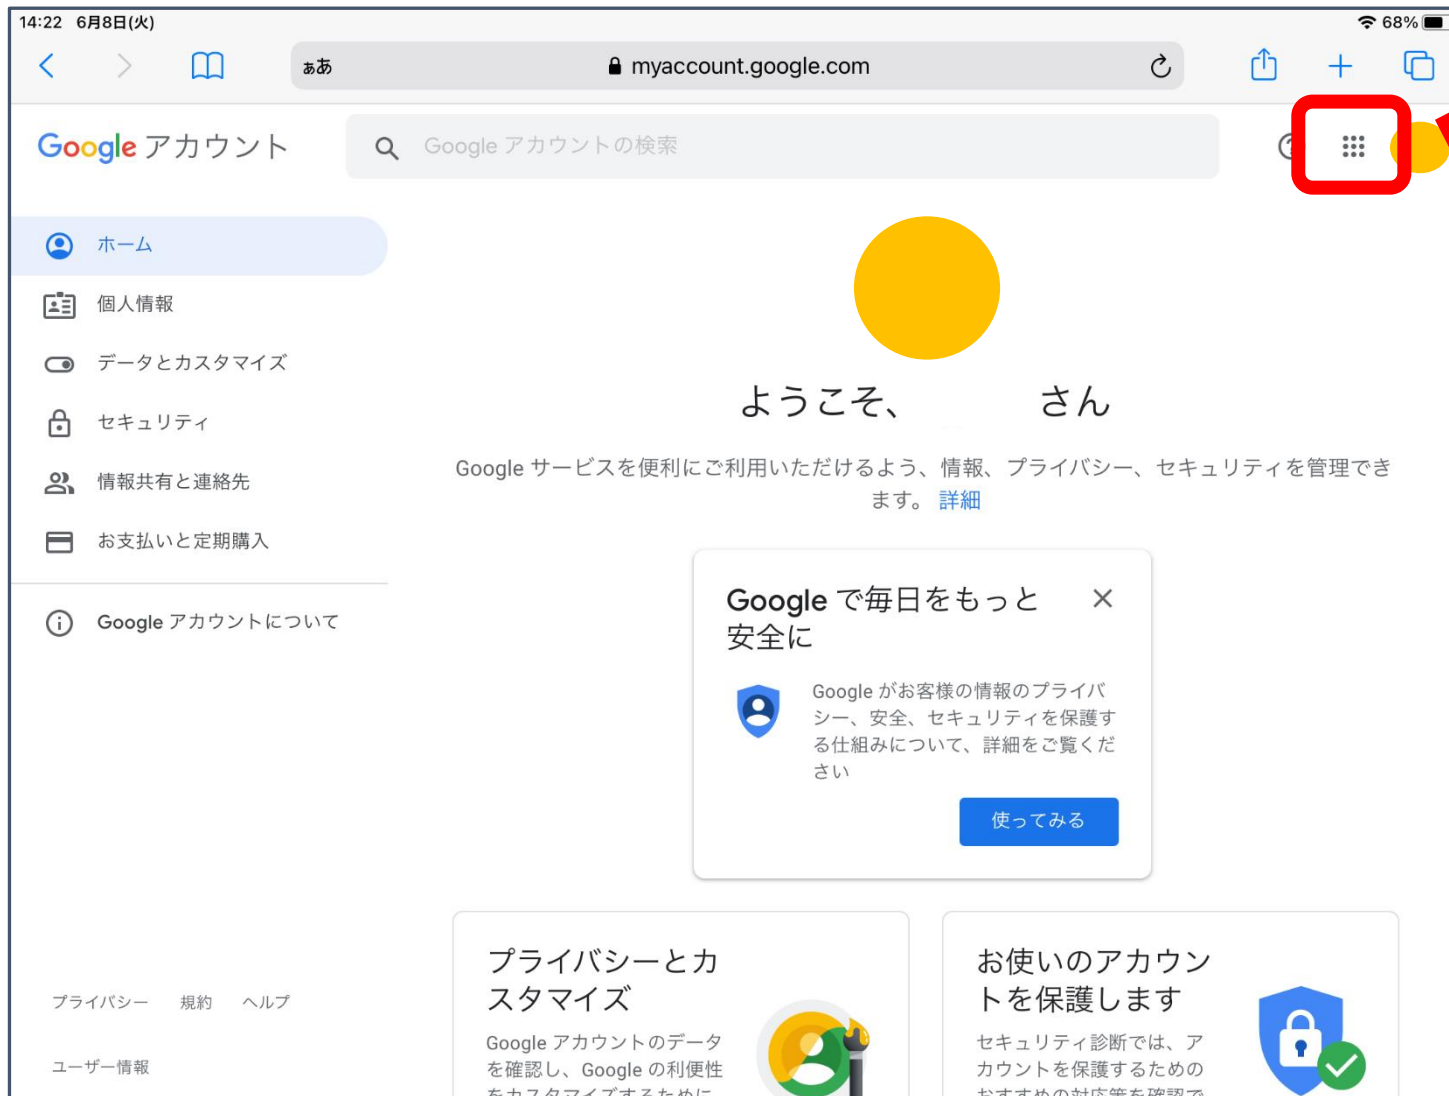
14:22 6月8日(火)

68%

ぁあ myaccount.google.com

Google アカウント

Google アカウントの検索

ホーム

個人情報

データとカスタマイズ

セキュリティ

情報共有と連絡先

お支払いと定期購入

Google アカウントについて

ようこそ、 さん

Google サービスを便利にご利用いただけるよう、情報、プライバシー、セキュリティを管理できます。詳細

Google で毎日をもっと安全に

Google がお客様の情報のプライバシー、安全、セキュリティを保護する仕組みについて、詳細をご覧ください

使ってみる

プライバシーとカスタマイズ

Google アカウントのデータを確認し、Google の利便性 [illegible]

お使いのアカウントを保護します

セキュリティ診断では、アカウントを保護するための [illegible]

プライバシー 規約 ヘルプ

ユーザー情報